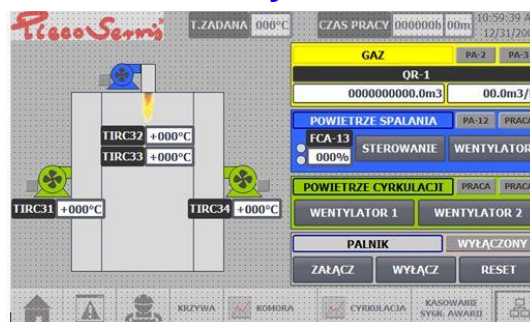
PiecoSerwis
T.ZADANA 000°C
CZAS PRACY 000000h 00m
10:59:39 A
12/31/200
GAZ
PA-2
PA-3
QR-1
0000000000.0m3
00.0m3/
POWIETRZE SPALANIA
PA-12
PRACA
FCA-13
000%
STEROWANIE
WENTYLATOR
TIRC32 +000°C
TIRC33 +000°C
TIRC31 +000°C
TIRC34 +000°C
POWIETRZE CYRKULACJI
PRACA
PRACA
WENTYLATOR 1
WENTYLATOR 2
PALNIK
WYŁĄCZONY
ZAŁĄCZ
WYŁĄCZ
RESET
KRZYWA
KOMORA
CYRKULACJA
KASOWANIE SYGN. AWARII